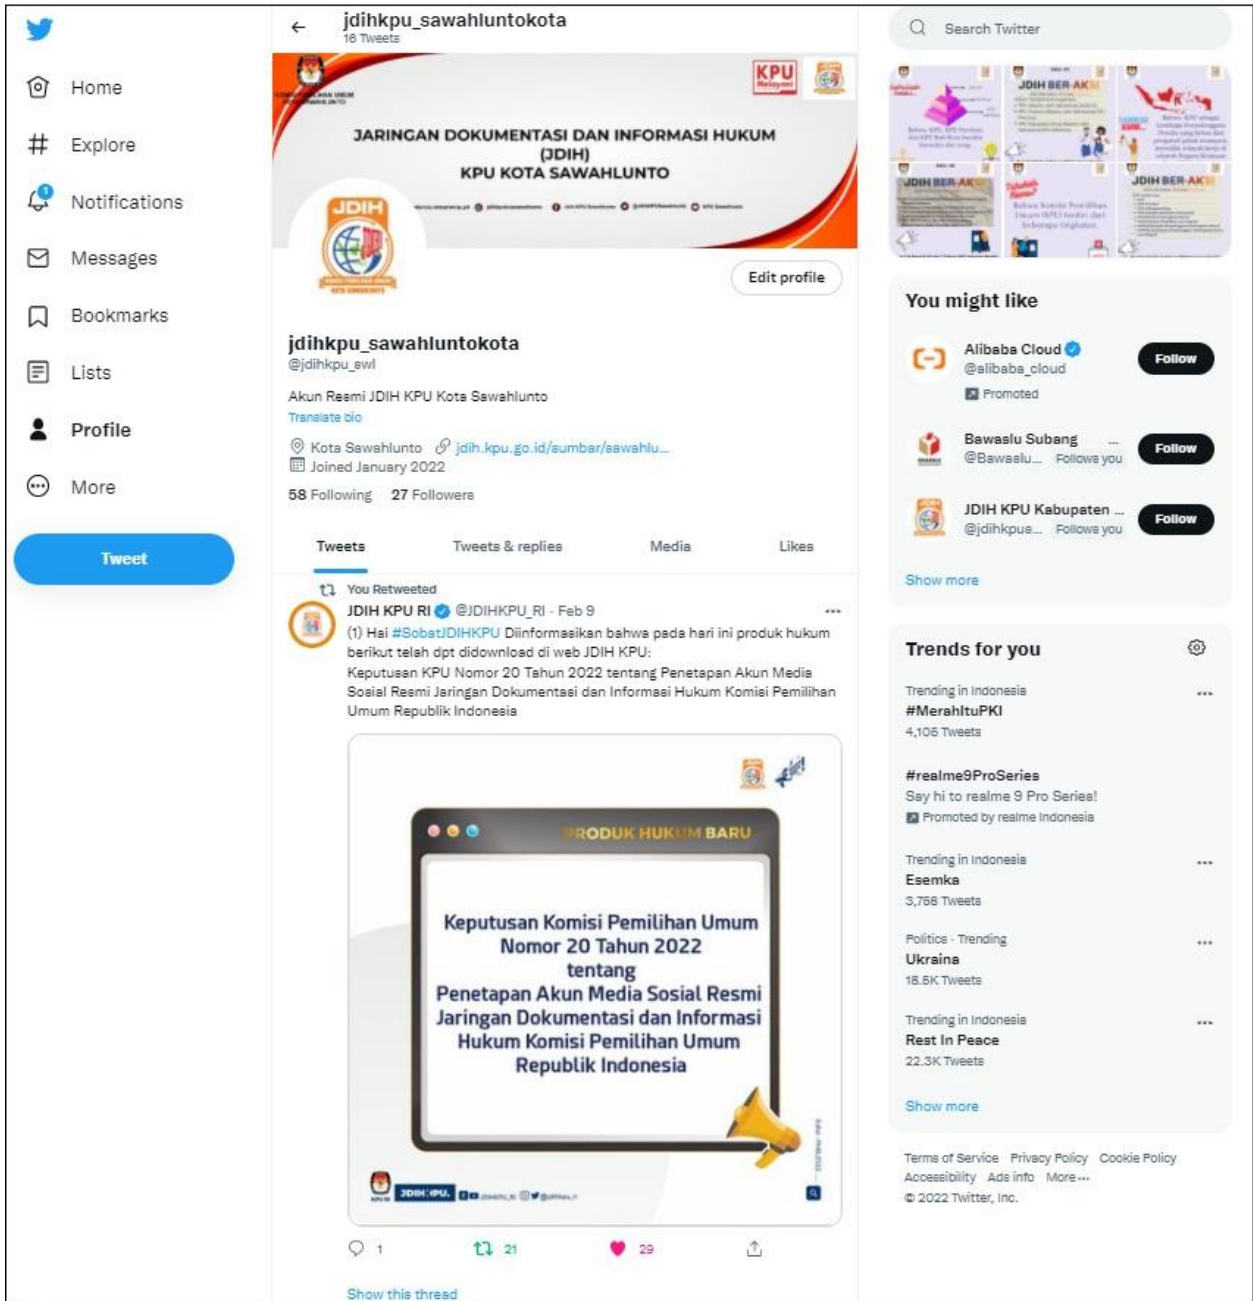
Home

Explore

Notifications

Messages

Bookmarks

Lists

Profile

More

Tweet

jdihkpu_sawahluntokota
16 Tweets

KPU

JARINGAN DOKUMENTASI DAN INFORMASI HUKUM (JDIH) KPU KOTA SAWAHLUNTO

JDIH

Edit profile

jdihkpu_sawahluntokota
@jdihkpu_swl

Akun Resmi JDIH KPU Kota Sawahlunto
Translate bio

Kota Sawahlunto jdih.kpu.go.id/sumbar/sawahlu...
Joined January 2022

58 Following 27 Followers

Tweets | Tweets & replies | Media | Likes

You Retweeted
JDIH KPU RI @JDIHKPU_RI · Feb 9
(1) Hai #SobatJDIHKPU Diinformasikan bahwa pada hari ini produk hukum berikut telah dpt didownload di web JDIH KPU:
Keputusan KPU Nomor 20 Tahun 2022 tentang Penetapan Akun Media Sosial Resmi Jaringan Dokumentasi dan Informasi Hukum Komisi Pemilihan Umum Republik Indonesia

PRODUK HUKUM BARU

Keputusan Komisi Pemilihan Umum Nomor 20 Tahun 2022 tentang Penetapan Akun Media Sosial Resmi Jaringan Dokumentasi dan Informasi Hukum Komisi Pemilihan Umum Republik Indonesia

JDIH KPU.

1 21 29

Show this thread

Search Twitter

JDIH BER-AKSI

You might like

Alibaba Cloud
@alibaba_cloud
Promoted
Follow

Bawaslu Subang
@Bawaslu... Follows you
Follow

JDIH KPU Kabupaten ...
@jdihkpus... Follows you
Follow

Show more

Trends for you

Trending in Indonesia
#MerahItuPKI
4,105 Tweets

#realme9ProSeries
Say hi to realme 9 Pro Series!
Promoted by realme Indonesia

Trending in Indonesia
Esemka
3,768 Tweets

Politics · Trending
Ukraina
18.5K Tweets

Trending in Indonesia
Rest In Peace
22.3K Tweets

Show more

Terms of Service Privacy Policy Cookie Policy Accessibility Ads info More ···
© 2022 Twitter, Inc.